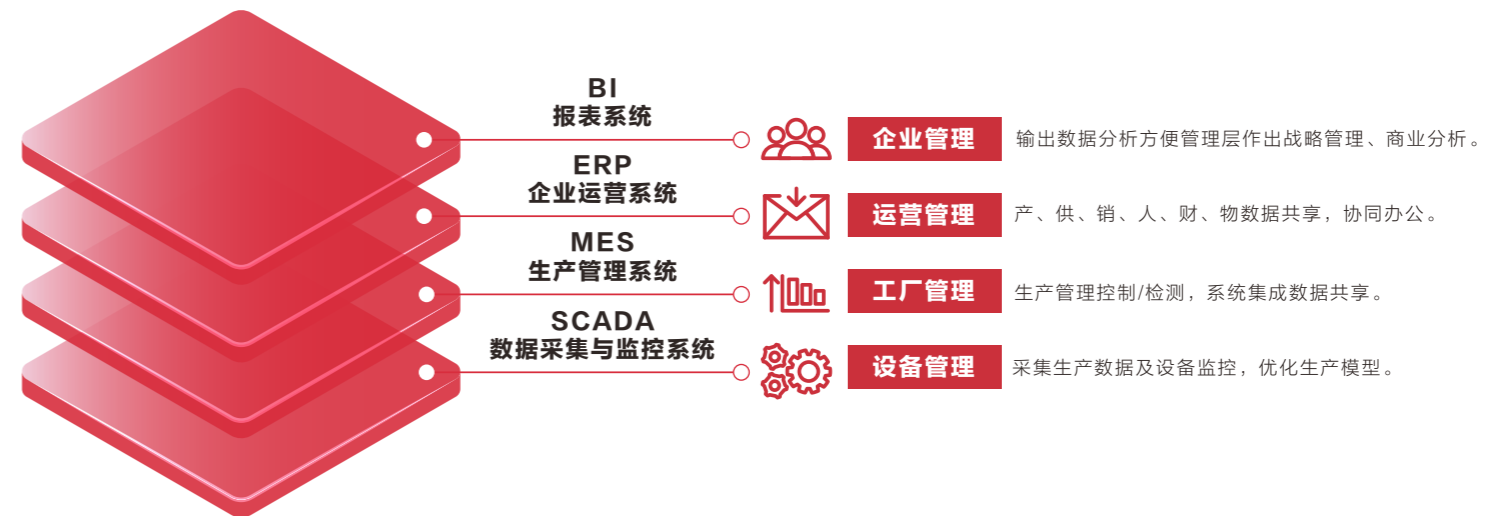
BI
报表系统

ERP
企业运营系统

MES
生产管理系统

SCADA
数据采集与监控系统

企业管理
输出数据分析方便管理层作出战略管理、商业分析。

运营管理
产、供、销、人、财、物数据共享，协同办公。

工厂管理
生产管理控制/检测，系统集成数据共享。

设备管理
采集生产数据及设备监控，优化生产模型。